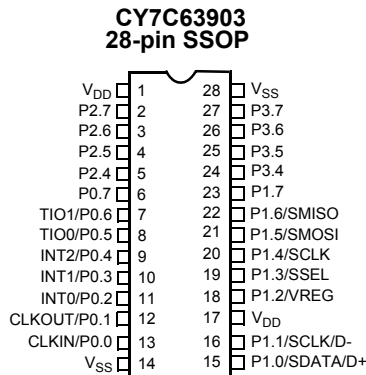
CY7C63903
28-pin SSOP

$V_{DD}$ 1
P2.7 2
P2.6 3
P2.5 4
P2.4 5
P0.7 6
TIO1/P0.6 7
TIO0/P0.5 8
INT2/P0.4 9
INT1/P0.3 10
INT0/P0.2 11
CLKOUT/P0.1 12
CLKIN/P0.0 13
$V_{SS}$ 14

28 $V_{SS}$
27 P3.7
26 P3.6
25 P3.5
24 P3.4
23 P1.7
22 P1.6/SMISO
21 P1.5/SMOSI
20 P1.4/SCLK
19 P1.3/SSEL
18 P1.2/VREG
17 $V_{DD}$
16 P1.1/SCLK/D-
15 P1.0/SDATA/D+